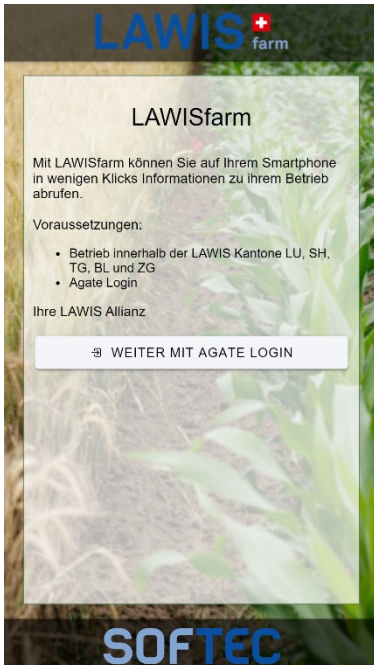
LAWIS farm

LAWISfarm

Mit LAWISfarm können Sie auf Ihrem Smartphone in wenigen Klicks Informationen zu ihrem Betrieb abrufen.

Voraussetzungen:

- Betrieb innerhalb der LAWIS Kantone LU, SH, TG, BL und ZG
- Agate Login

Ihre LAWIS Allianz

WEITER MIT AGATE LOGIN

SOFTEC